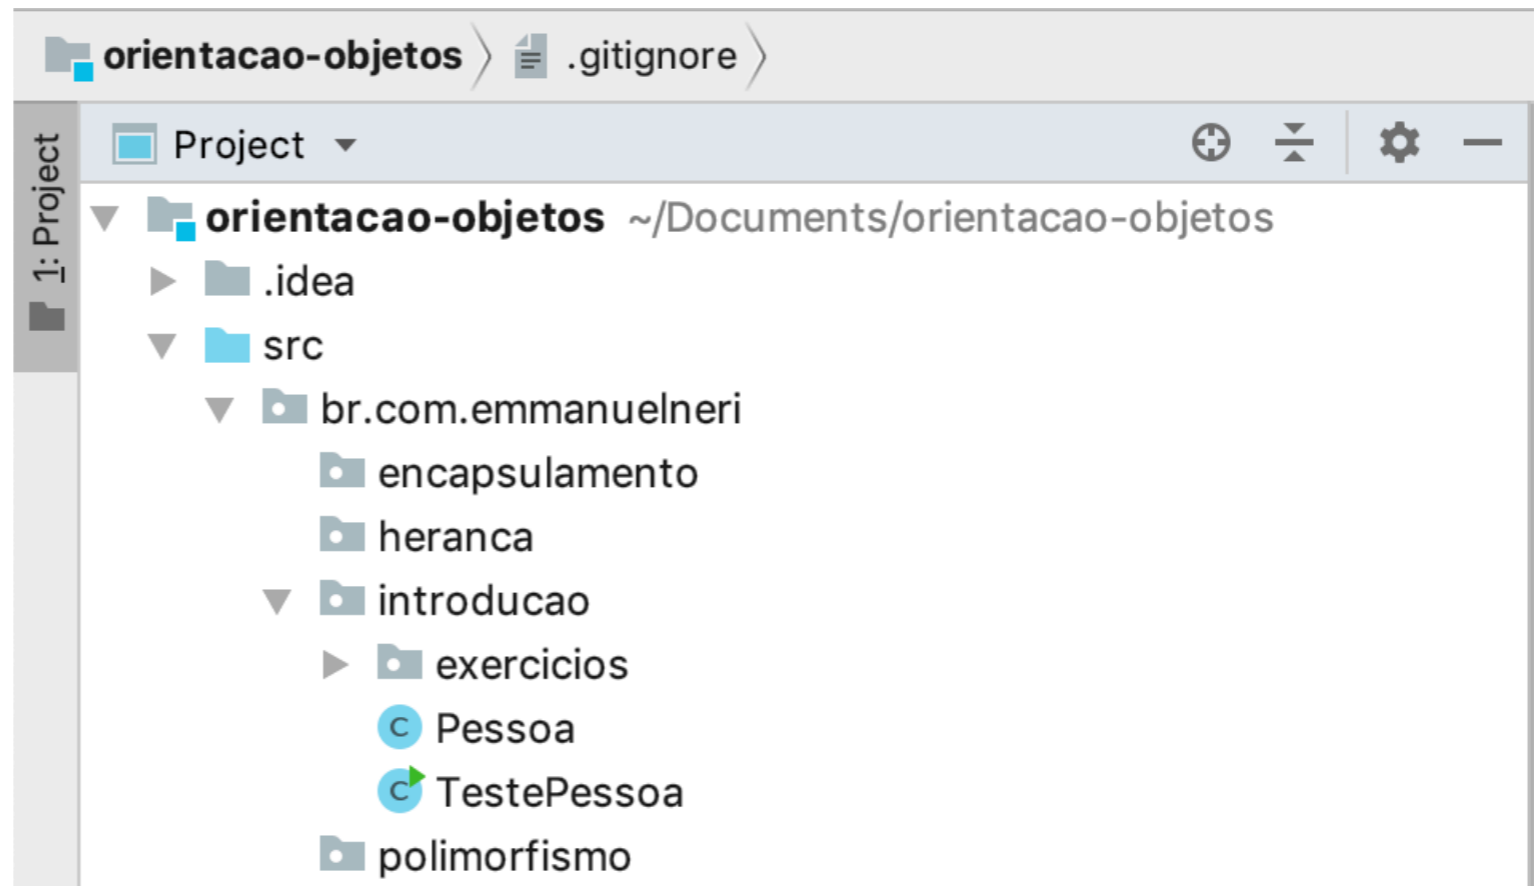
orientacao-objetos 〉 .gitignore 〉

1: Project

Project

orientacao-objetos ~/Documents/orientacao-objetos

.idea

src

br.com.emmanuelneri

encapsulamento

heranca

introducao

exercicios

C Pessoa

C TestePessoa

polimorfismo